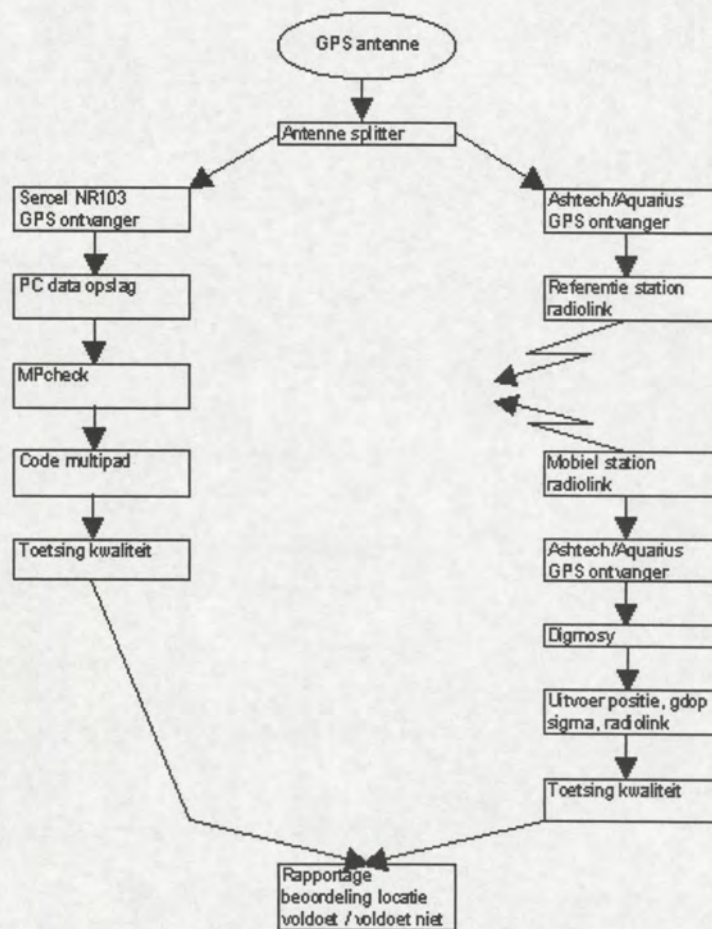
GPS antenne

Antenne splitter

Sercel NR103 GPS ontvanger

PC data opslag

MPcheck

Code multipad

Toetsing kwaliteit

Ashtech/Aquarius GPS ontvanger

Referentie station radiolink

Mobiel station radiolink

Ashtech/Aquarius GPS ontvanger

Digmosy

Uitvoer positie, gdop sigma, radiolink

Toetsing kwaliteit

Rapportage beoordeling locatie voldoet / voldoet niet